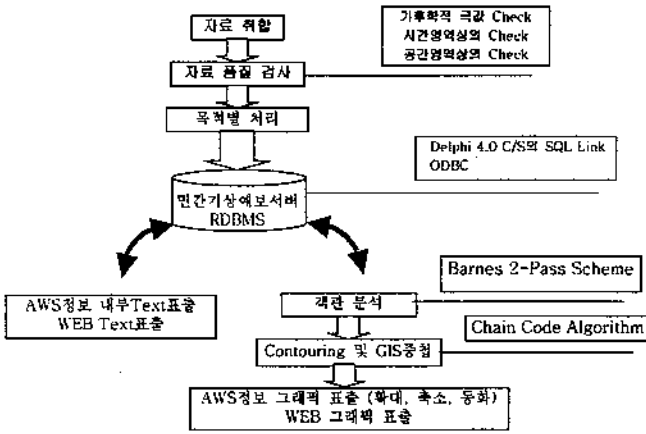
자료 취합

기후학적 극값 Check
시간영역상의 Check
공간영역상의 Check

자료 품질 검사

목적별 처리

Delphi 4.0 C/S의 SQL Link
ODBC

민간기상예보서버
RDBMS

Barnes 2-Pass Scheme

AWS정보 내부Text표출
WEB Text표출

객관 분석

Chain Code Algorithm

Contouring 및 GIS중첩

AWS정보 그래픽 표출 (확대, 축소, 동화)
WEB 그래픽 표출